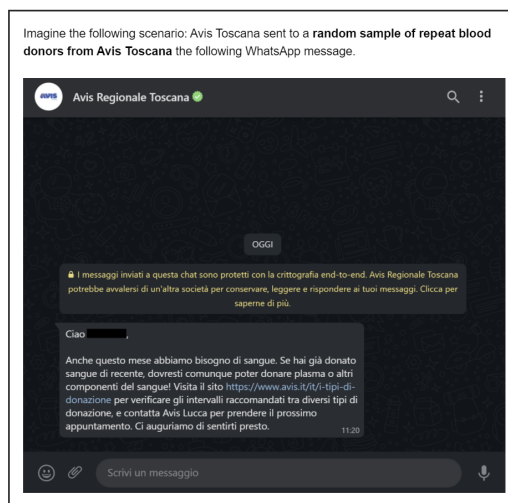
Imagine the following scenario: Avis Toscana sent to a **random sample of repeat blood donors from Avis Toscana** the following WhatsApp message.

avis

Avis Regionale Toscana

OGGI

🔒 I messaggi inviati a questa chat sono protetti con la crittografia end-to-end. Avis Regionale Toscana potrebbe avvalersi di un'altra società per conservare, leggere e rispondere ai tuoi messaggi. Clicca per saperne di più.

Ciao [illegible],

Anche questo mese abbiamo bisogno di sangue. Se hai già donato sangue di recente, dovresti comunque poter donare plasma o altri componenti del sangue! Visita il sito https://www.avis.it/it/i-tipi-di-donazione per verificare gli intervalli raccomandati tra diversi tipi di donazione, e contatta Avis Lucca per prendere il prossimo appuntamento. Ci auguriamo di sentirti presto.

11:20

Scrivi un messaggio